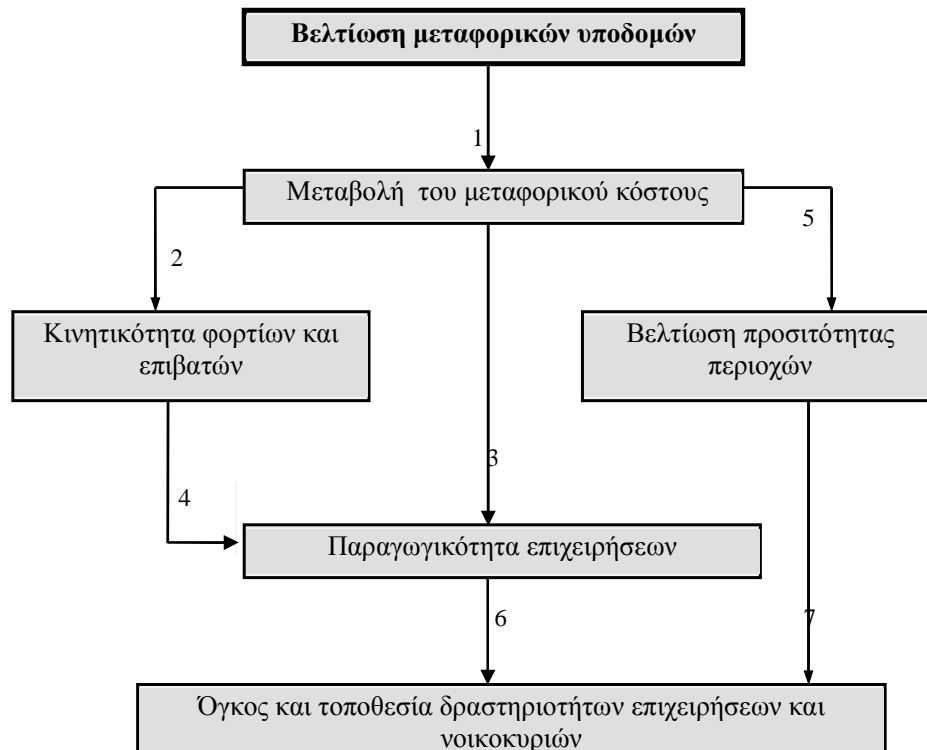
**Βελτίωση μεταφορικών υποδομών**

1

Μεταβολή του μεταφορικού κόστους

2

5

Κινητικότητα φορτίων και επιβατών

Βελτίωση προσιτότητας περιοχών

3

4

Παραγωγικότητα επιχειρήσεων

6

7

Όγκος και τοποθεσία δραστηριοτήτων επιχειρήσεων και νοικοκυριών